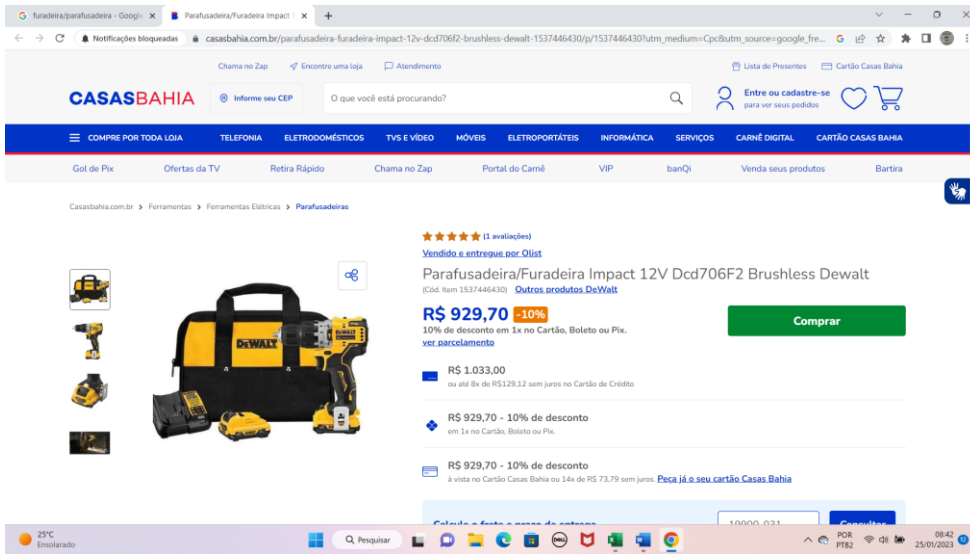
furadeira/parafusadeira - Googl ×
Parafusadeira/Furadeira Impact ×
+

Notificações bloqueadas
casasbahia.com.br/parafusadeira-furadeira-impact-12v-dcd706f2-brushless-dewalt-1537446430/p/1537446430?utm_medium=Cpc&utm_source=google_fre...

Chama no Zap
Encontre uma loja
Atendimento
Lista de Presentes
Cartão Casas Bahia

CASASBAHIA
Informe seu CEP
O que você está procurando?
Entre ou cadastre-se
para ver seus pedidos

COMPRE POR TODA LOJA
TELEFONIA
ELETRODOMÉSTICOS
TVS E VÍDEO
MÓVEIS
ELETROPORTÁTEIS
INFORMÁTICA
SERVIÇOS
CARNÊ DIGITAL
CARTÃO CASAS BAHIA

Gol de Pix
Ofertas da TV
Retira Rápido
Chama no Zap
Portal do Carnê
VIP
banQi
Venda seus produtos
Bartira

Casasbahia.com.br > Ferramentas > Ferramentas Elétricas > Parafusadeiras

(1 avaliações)
Vendido e entregue por Olist
Parafusadeira/Furadeira Impact 12V Dcd706F2 Brushless Dewalt
(Cód. Item 1537446430) Outros produtos DeWalt

DEWALT

R$ 929,70 -10%
10% de desconto em 1x no Cartão, Boleto ou Pix.
ver parcelamento

Comprar

R$ 1.033,00
ou até 8x de R$129,12 sem juros no Cartão de Crédito

R$ 929,70 - 10% de desconto
em 1x no Cartão, Boleto ou Pix.

R$ 929,70 - 10% de desconto
à vista no Cartão Casas Bahia ou 14x de R$ 73,79 sem juros. Peça já o seu cartão Casas Bahia

Calcule o frete e prazo de entrega
19900-031
Consultar

25°C
Ensolarado
Pesquisar
POR
PTB2
08:42
25/01/2023